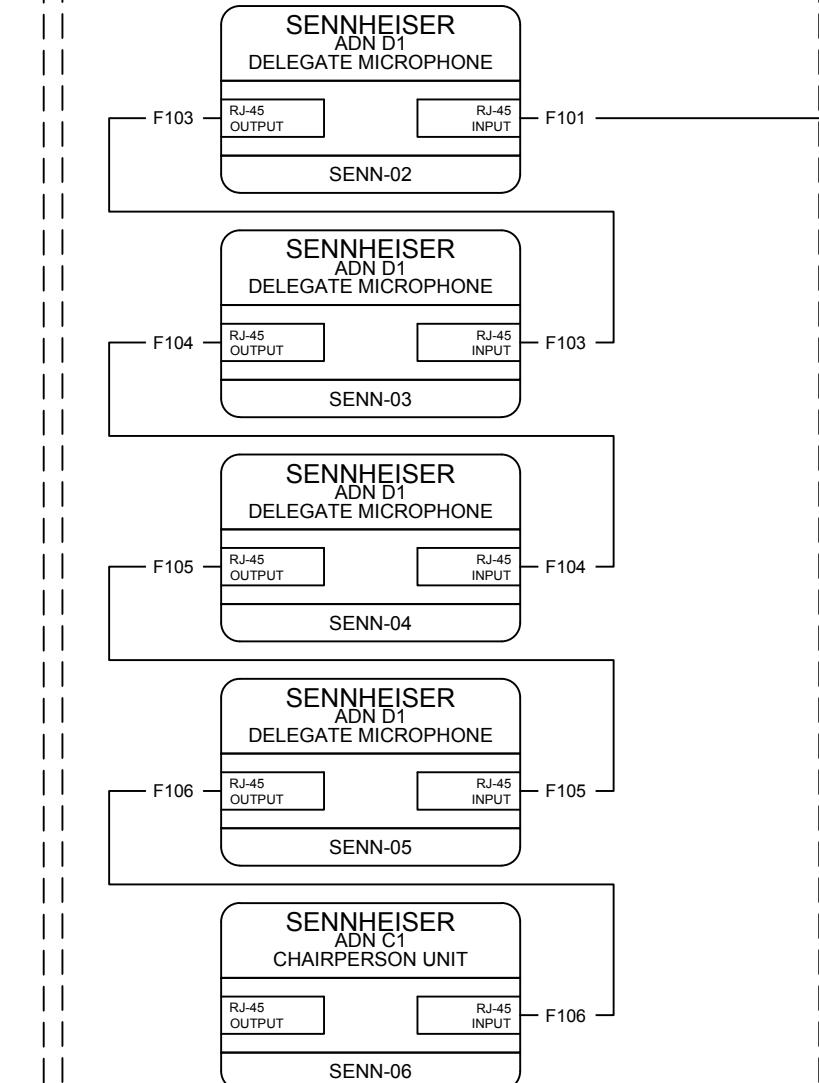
SENNHEISER
ADN D1
DELEGATE MICROPHONE

F103 RJ-45 OUTPUT

RJ-45 INPUT F101

SENN-02

SENNHEISER
ADN D1
DELEGATE MICROPHONE

F104 RJ-45 OUTPUT

RJ-45 INPUT F103

SENN-03

SENNHEISER
ADN D1
DELEGATE MICROPHONE

F105 RJ-45 OUTPUT

RJ-45 INPUT F104

SENN-04

SENNHEISER
ADN D1
DELEGATE MICROPHONE

F106 RJ-45 OUTPUT

RJ-45 INPUT F105

SENN-05

SENNHEISER
ADN C1
CHAIRPERSON UNIT

RJ-45 OUTPUT

RJ-45 INPUT F106

SENN-06